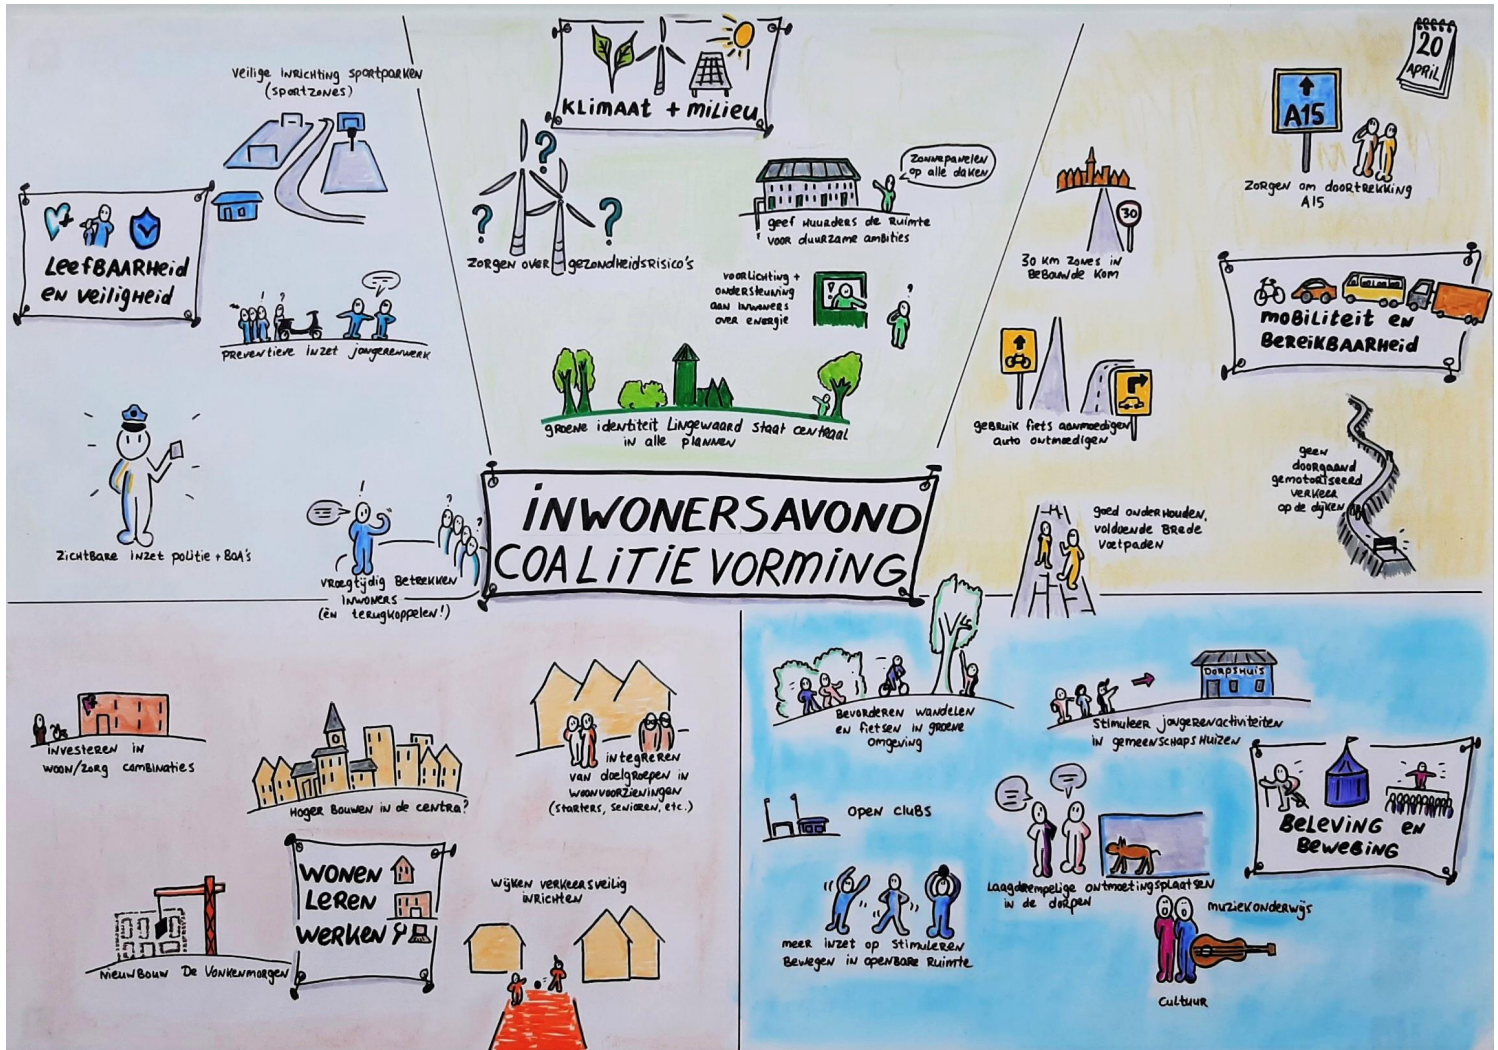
INWONERSAVOND COALITIE VORMING

KLIMAAT + MILIEU

Zonnepanelen op alle daken

geef inwoners de ruimte voor duurzame ambities

Zorgen over gezondheidsrisico's

voorlichting + ondersteuning aan inwoners over energie

groene identiteit Lingewaard staat centraal in alle plannen

20 APRIL

A15

Zorgen om doortrekking A15

30

30 km zones in bebouwde kom

MOBILITEIT EN BEREIKBAARHEID

gebruik fiets aanmoedigen auto ontmoedigen

geen doorgaand gemotoriseerd verkeer op de dijken

Goed onderhouden, voldoende brede voetpaden

Veilige inrichting sportparken (sportzones)

LEEFBAARHEID EN VEILIGHEID

Preventieve inzet jongerenwerk

Zichtbare inzet politie + BOA's

vroegtijdig betrekken inwoners (én terugkoppelen!)

investeren in woon/zorg combinaties

Hoger bouwen in de centra?

integreren van doelgroepen in woonvoorzieningen (starters, senioren, etc.)

WONEN LEREN WERKEN

Nieuwbouw De Vonkenmorgen

wijken verkeersveilig inrichten

Bevorderen wandelen en fietsen in groene omgeving

DORPSHUIS

Stimuleer jongerenactiviteiten in gemeenschapshuizen

BELEVING EN BEWEGING

open clubs

Laagdrempelige ontmoetingsplaatsen in de dorpen

meer inzet op stimuleren bewegen in openbare ruimte

muziekonderwijs

Cultuur